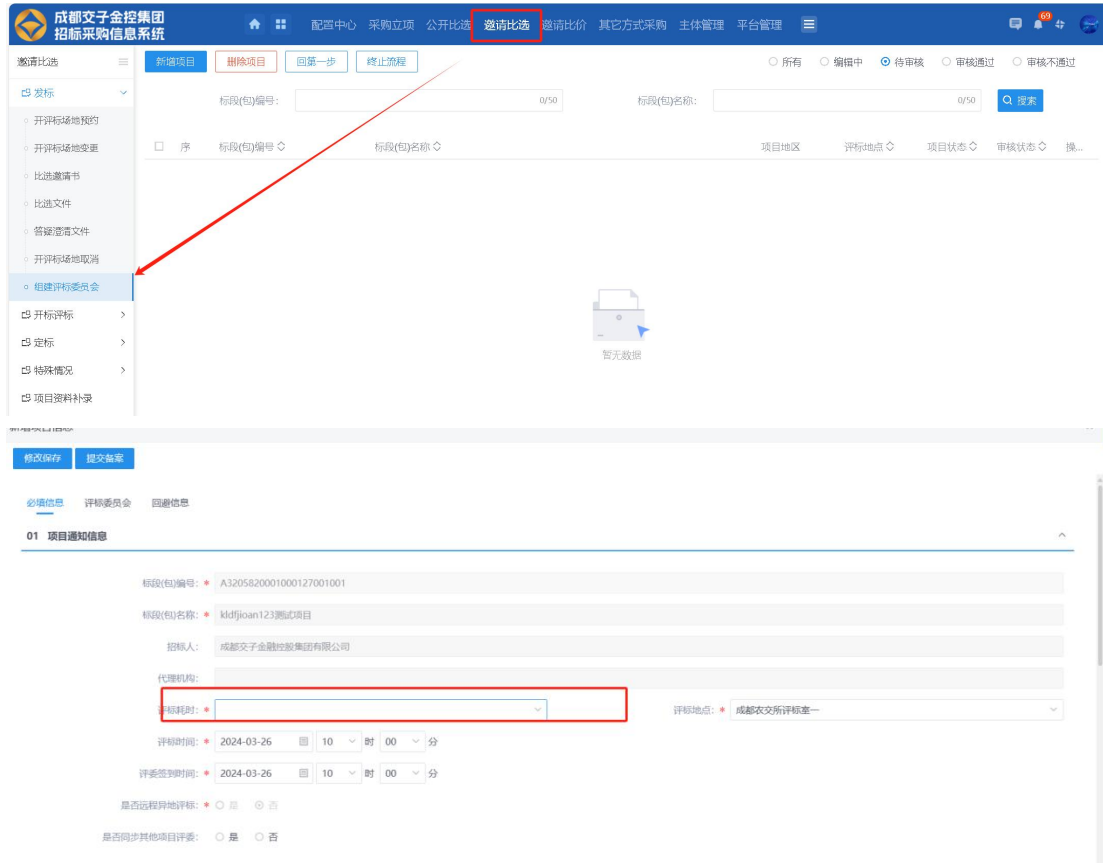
成都交子金控集团
招标采购信息系统

配置中心 采购立项 公开比选 邀请比选 邀请比价 其它方式采购 主体管理 平台管理

69

邀请比选

发标
开评标场地预约
开评标场地变更
比选邀请书
比选文件
答疑澄清文件
开评标场地取消
组建评标委员会
开标评标
定标
特殊情况
项目资料补录

新增项目 删除项目 回第一步 终止流程

所有 编辑中 待审核 审核通过 审核不通过

标段(包)编号: 0/50 标段(包)名称: 0/50 搜索

| 序 | 标段(包)编号 | 标段(包)名称 | 项目地区 | 评标地点 | 项目状态 | 审核状态 | 操... |
|---|---|---|---|---|---|---|---|

暂无数据

新增项目信息

修改保存 提交备案

必填信息 评标委员会 回避信息

01 项目通知信息

标段(包)编号: * A320582000100012700100​1

标段(包)名称: * kldfjioan123测试项目

招标人: 成都交子金融控股集团有限公司

代理机构:

评标耗时: *

评标地点: * 成都农交所评标室一

评标时间: * 2024-03-26 10 时 00 分

评委签到时间: * 2024-03-26 10 时 00 分

是否远程异地评标: * 是 否

是否同步其他项目评委: 是 否